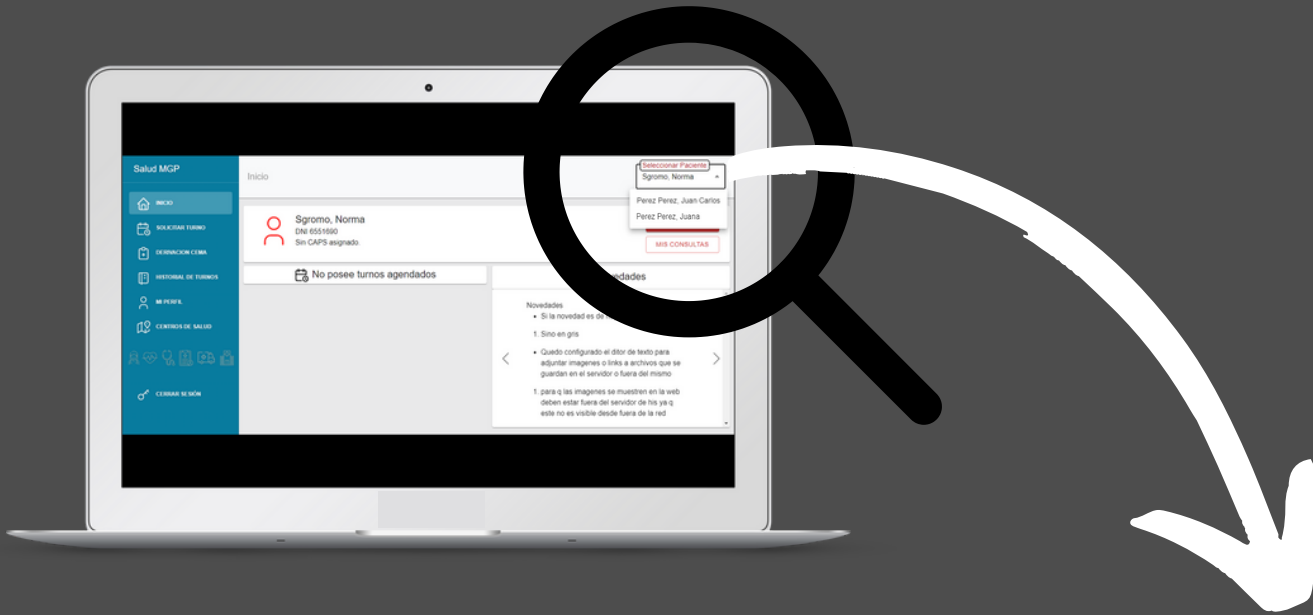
Salud MGP

INICIO

SOLICITAR TURNO

DERIVACION CEMA

HISTORIAL DE TURNOS

MI PERFIL

CENTROS DE SALUD

CERRAR SESIÓN

Inicio

Seleccionar Paciente
Sgromo, Norma

Perez Perez, Juan Carlos
Perez Perez, Juana

Sgromo, Norma
DNI 6551690
Sin CAPS asignado

MIS CONSULTAS

No posee turnos agendados

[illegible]vedades

Novedades
• Si la novedad es de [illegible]

1. Sino en gris

• Quedo configurado el ditor de texto para adjuntar imagenes o links a archivos que se guardan en el servidor o fuera del mismo

1. para q las imagenes se muestren en la web deben estar fuera del servidor de his ya q este no es visible desde fuera de la red